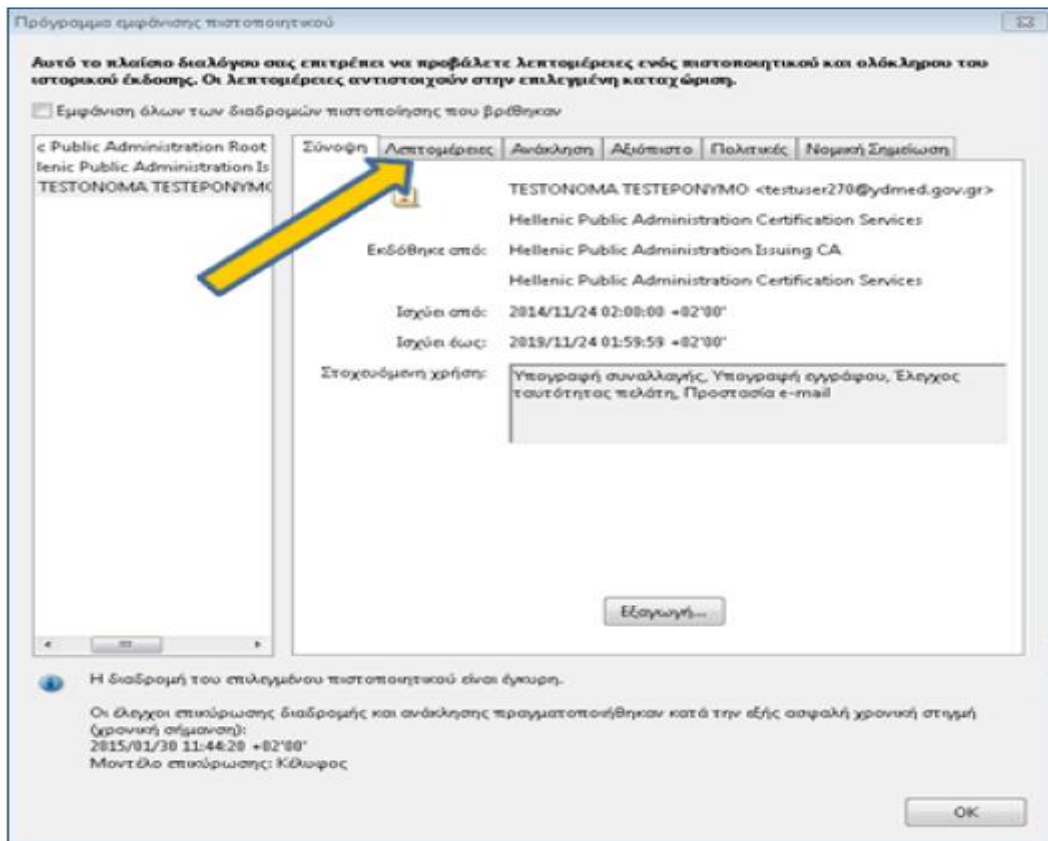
Πρόγραμμα εμφάνισης πιστοποιητικού

Αυτό το πλαίσιο διαλόγου σας επιτρέπει να προβάλετε λεπτομέρειες ενός πιστοποιητικού και ολόκληρου του ιστορικού έκδοσης. Οι λεπτομέρειες αντιστοιχούν στην επιλεγμένη καταχώριση.

Εμφάνιση όλων των διαδρομών πιστοποίησης που βρέθηκαν

c Public Administration Root
lenic Public Administration Is
TESTONOMA TESTEPONYMO

Σύνοψη | Λεπτομέρειες | Ανάκληση | Αξιόπιστο | Πολιτικές | Νομική Σημείωση

TESTONOMA TESTEPONYMO <testuser270@ydmed.gov.gr>
Hellenic Public Administration Certification Services

Εκδόθηκε από: Hellenic Public Administration Issuing CA
Hellenic Public Administration Certification Services

Ισχύει από: 2014/11/24 02:00:00 +02'00'
Ισχύει έως: 2019/11/24 01:59:59 +02'00'

Στοχευόμενη χρήση: Υπογραφή συναλλαγής, Υπογραφή εγγράφου, Έλεγχος ταυτότητας πελάτη, Προστασία e-mail

Εξαγωγή...

Η διαδρομή του επιλεγμένου πιστοποιητικού είναι έγκυρη.

Οι έλεγχοι επικύρωσης διαδρομής και ανάκλησης πραγματοποιήθηκαν κατά την εξής ασφαλή χρονική στιγμή (χρονική σήμανση):
2015/01/30 11:44:20 +02'00'
Μοντέλο επικύρωσης: Κέλυφος

OK